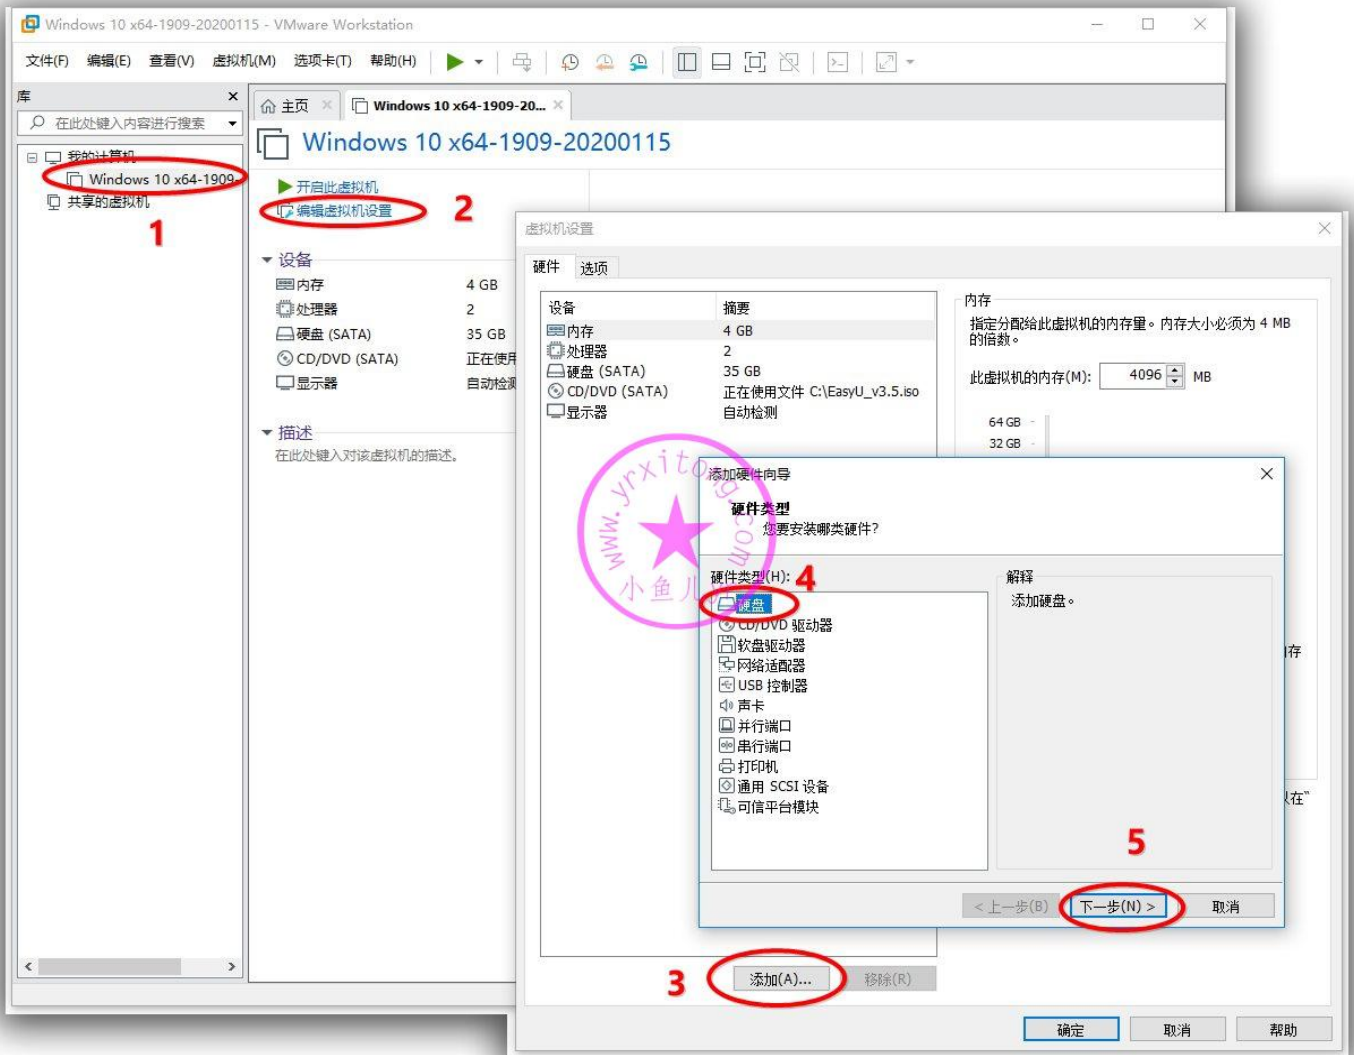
Windows 10 x64-1909-20200115 - VMware Workstation

文件(F) 编辑(E) 查看(V) 虚拟机(M) 选项卡(T) 帮助(H)

库 ×
在此处键入内容进行搜索

我的计算机
Windows 10 x64-1909
共享的虚拟机

1

主页 Windows 10 x64-1909-20...

Windows 10 x64-1909-20200115

开启此虚拟机
编辑虚拟机设置

2

设备
内存 4 GB
处理器 2
硬盘 (SATA) 35 GB
CD/DVD (SATA) 正在使用
显示器 自动检测

描述
在此处键入对该虚拟机的描述。

虚拟机设置

硬件 选项

| 设备 | 摘要 |
|---|---|
| 内存 | 4 GB |
| 处理器 | 2 |
| 硬盘 (SATA) | 35 GB |
| CD/DVD (SATA) | 正在使用文件 C:\EasyU_v3.5.iso |
| 显示器 | 自动检测 |

内存
指定分配给此虚拟机的内存量。内存大小必须为 4 MB 的倍数。
此虚拟机的内存(M): 4096 MB
64 GB
32 GB

www.yrxitong.com 小鱼儿

添加硬件向导 ×
硬件类型
您要安装哪类硬件?

硬件类型(H): 4
硬盘
CD/DVD 驱动器
软盘驱动器
网络适配器
USB 控制器
声卡
并行端口
串行端口
打印机
通用 SCSI 设备
可信平台模块

解释
添加硬盘。

存
在"

5

< 上一步(B) 下一步(N) > 取消

3

添加(A)... 移除(R)

确定 取消 帮助